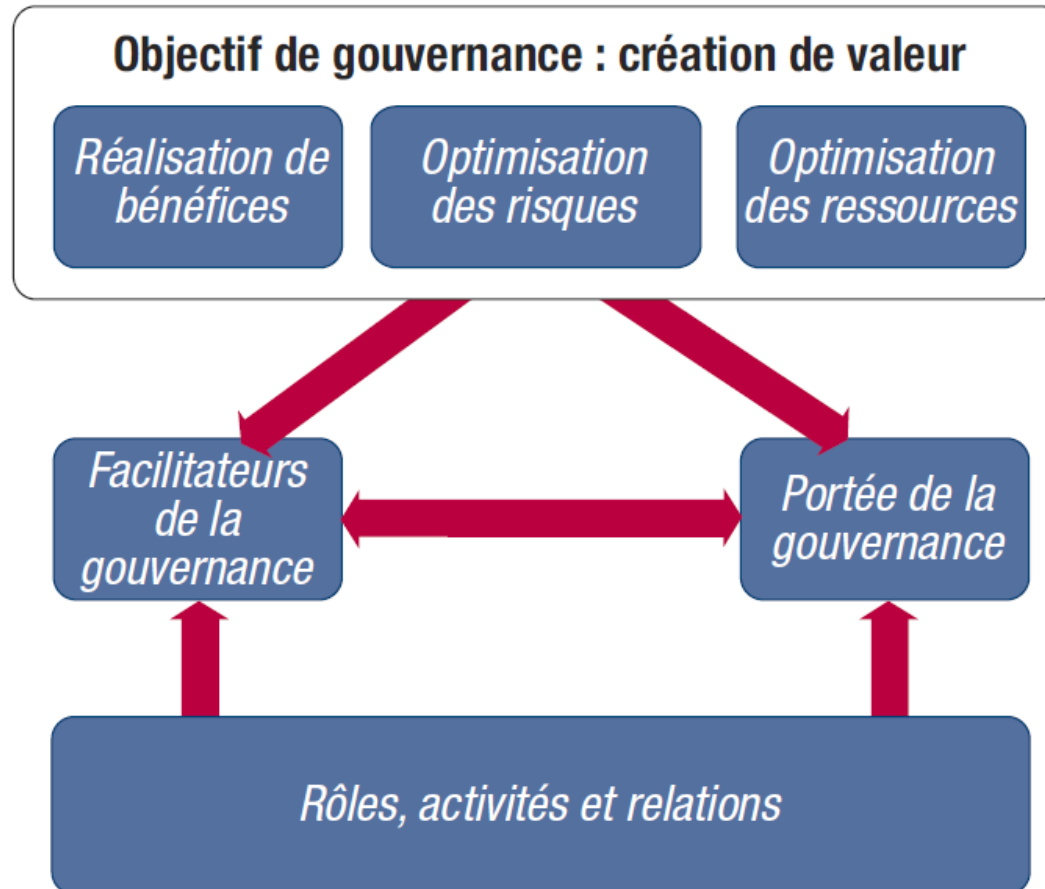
Objectif de gouvernance : création de valeur

Réalisation de bénéfices

Optimisation des risques

Optimisation des ressources

Facilitateurs de la gouvernance

Portée de la gouvernance

Rôles, activités et relations